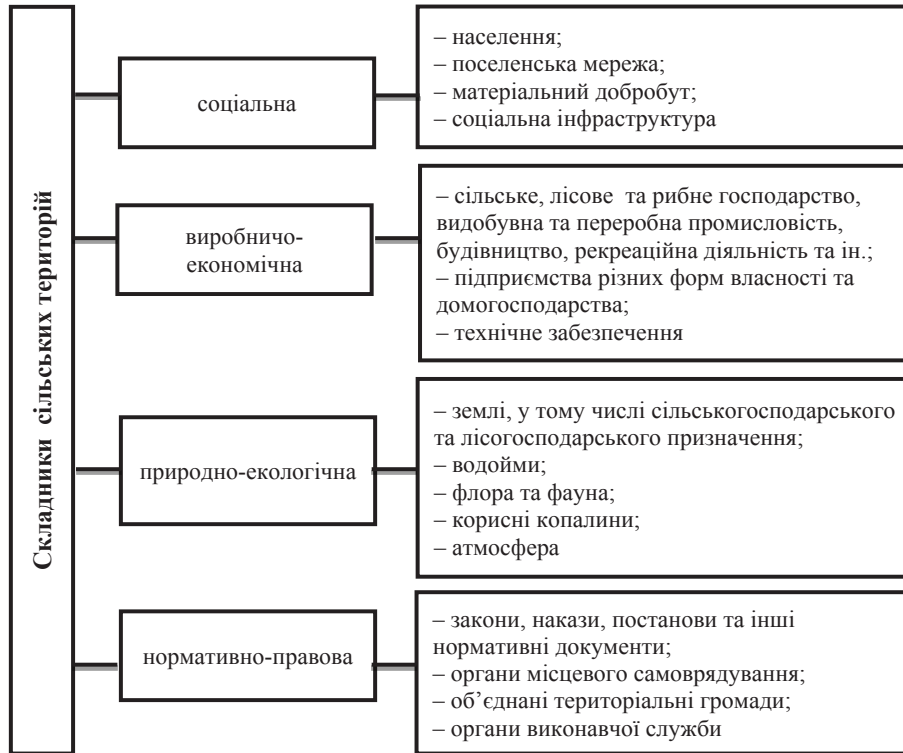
Складники сільських територій

соціальна

– населення;
– поселенська мережа;
– матеріальний добробут;
– соціальна інфраструктура

виробничо-економічна

– сільське, лісове та рибне господарство, видобувна та переробна промисловість, будівництво, рекреаційна діяльність та ін.;
– підприємства різних форм власності та домогосподарства;
– технічне забезпечення

природно-екологічна

– землі, у тому числі сільськогосподарського та лісогосподарського призначення;
– водойми;
– флора та фауна;
– корисні копалини;
– атмосфера

нормативно-правова

– закони, накази, постанови та інші нормативні документи;
– органи місцевого самоврядування;
– об'єднані територіальні громади;
– органи виконавчої служби